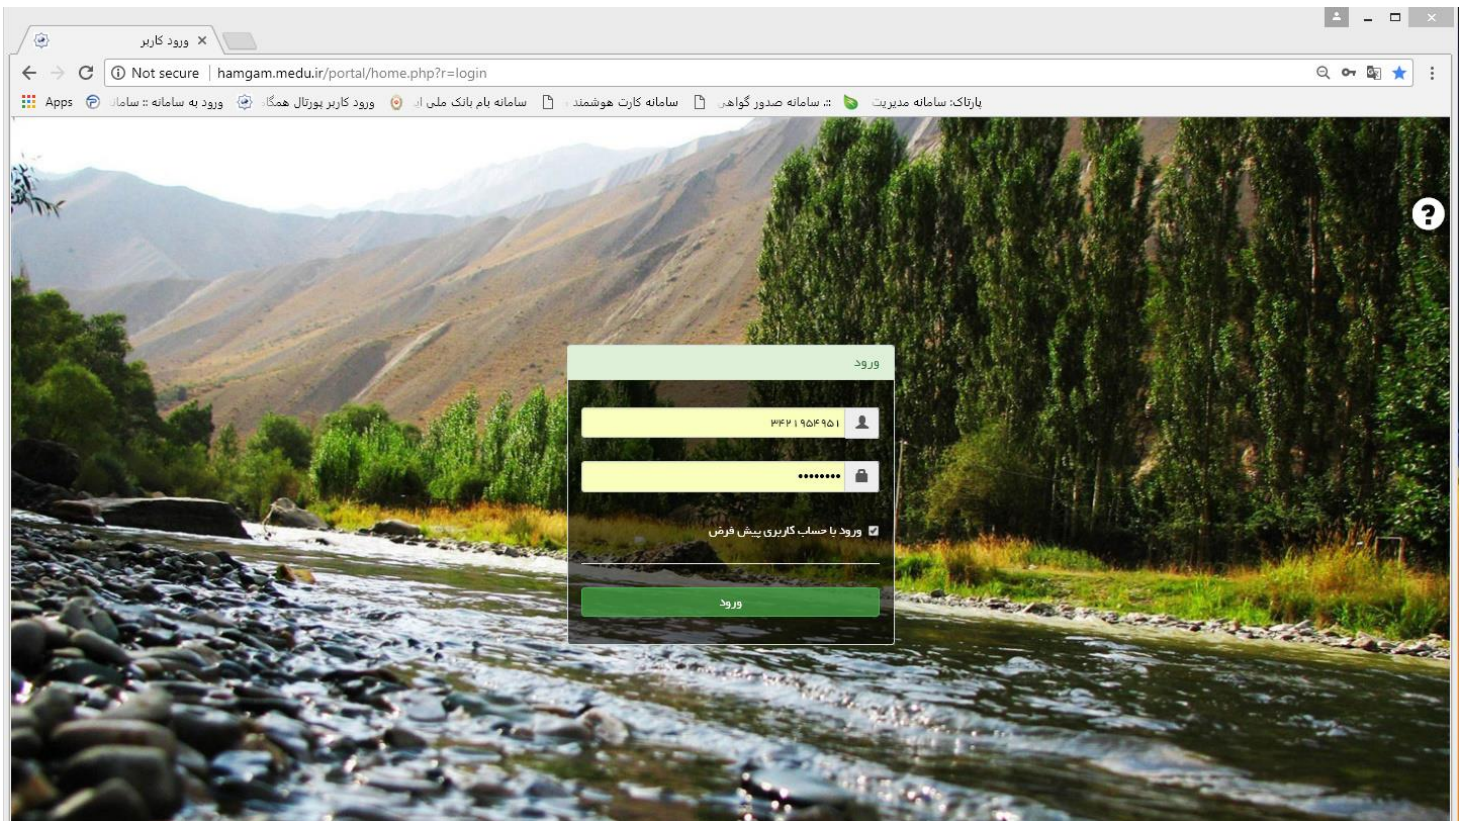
ورود کاربر ×

Not secure | hamgam.medu.ir/portal/home.php?r=login

Apps | ورود به سامانه :: سامان | ورود کاربر پورتال همگا | سامانه بام بانک ملی ای | سامانه کارت هوشمند | :: سامانه صدور گواهی | پارتاک: سامانه مدیریت

?

ورود

۳۴۲۱۹۵۴۹۵۱

••••••••

ورود با حساب کاربری پیش فرض

ورود